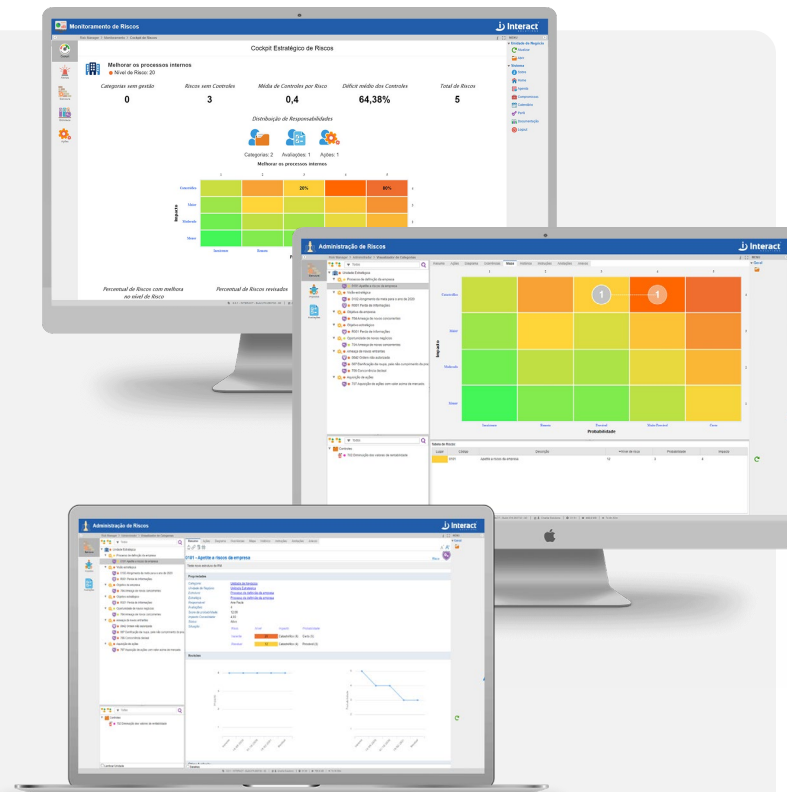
Monitoramento de Riscos

Interact

Cockpit Estratégico de Riscos

Melhorar os processos internos
Nível de Risco: 20

| Categorias sem gestão | Riscos sem Controles | Média de Controles por Risco | Déficit médio dos Controles | Total de Riscos |
|---|---|---|---|---|
| 0 | 3 | 0,4 | 64,38% | 5 |

Distribuição de Responsabilidades

Categorias: 2 Avaliações: 1 Ações: 1

Melhorar os processos internos

Impacto

20% 80%

Percentual de Riscos com melhora no nível de Risco

Percentual de Riscos revisados

Administração de Riscos

Interact

Impacto

Probabilidade

1 1

Administração de Riscos

Interact

0101 - Apetite a riscos da empresa

Propriedades

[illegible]